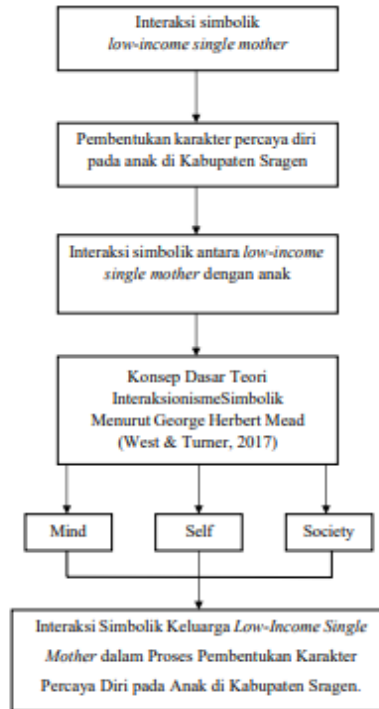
Interaksi simbolik
low-income single mother

Pembentukan karakter percaya diri pada anak di Kabupaten Sragen

Interaksi simbolik antara low-income single mother dengan anak

Konsep Dasar Teori InteraksionismeSimbolik Menurut George Herbert Mead (West & Turner, 2017)

Mind

Self

Society

Interaksi Simbolik Keluarga Low-Income Single Mother dalam Proses Pembentukan Karakter Percaya Diri pada Anak di Kabupaten Sragen.